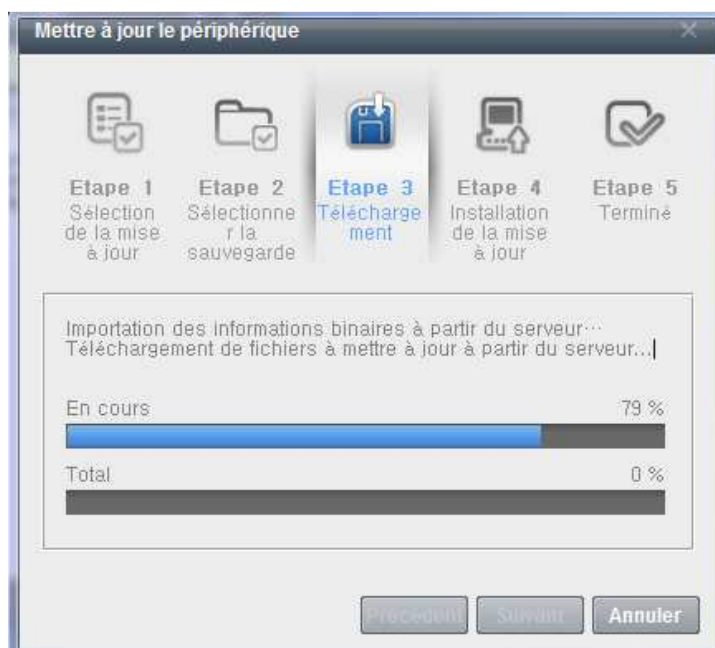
Mettre à jour le périphérique

Etape 1
Sélection de la mise à jour

Etape 2
Sélectionner la sauvegarde

Etape 3
Téléchargement

Etape 4
Installation de la mise à jour

Etape 5
Terminé

Importation des informations binaires à partir du serveur…
Téléchargement de fichiers à mettre à jour à partir du serveur...

En cours
79 %

Total
0 %

Précédent
Suivant
Annuler